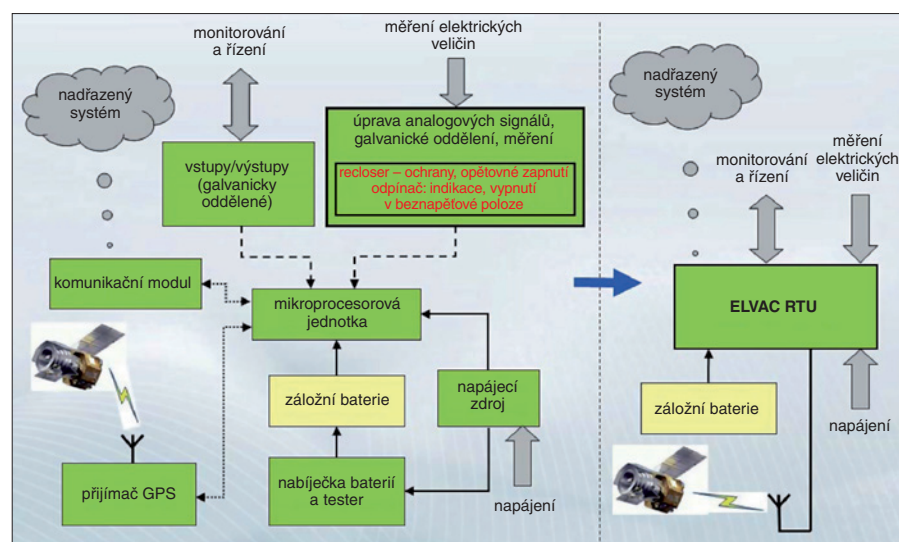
monitorování a řízení

měření elektrických veličin

nadřazený systém

úprava analogových signálů, galvanické oddělení, měření

vstupy/výstupy (galvanicky oddělené)

recloser – ochrany, opětovné zapnutí odpínač: indikace, vypnutí v beznapěťové poloze

komunikační modul

mikroprocesorová jednotka

záložní baterie

napájecí zdroj

přijímač GPS

nabíječka baterií a tester

napájení

nadřazený systém

monitorování a řízení

měření elektrických veličin

ELVAC RTU

záložní baterie

napájení